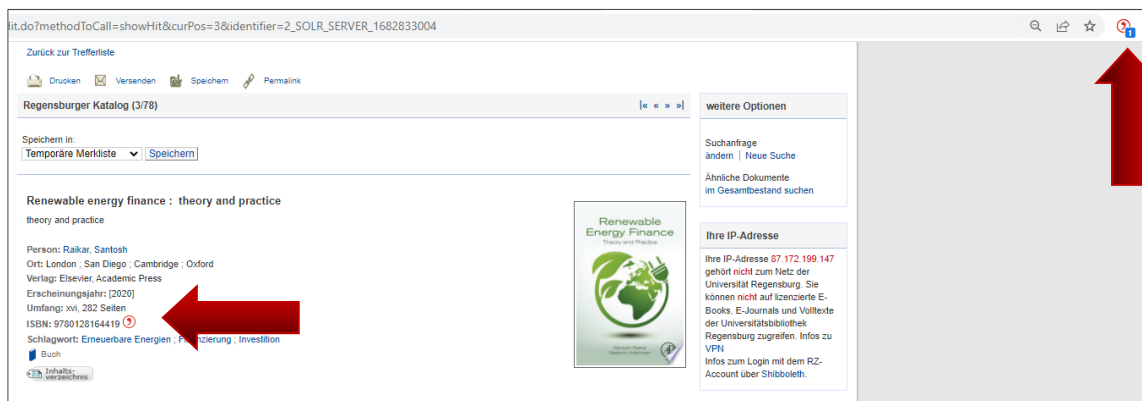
lit.do?methodToCall=showHit&curPos=3&identifier=2_SOLR_SERVER_1682833004

Zurück zur Trefferliste

Drucken Versenden Speichern Permalink

Regensburger Katalog (3/78)

|« « » »|

Speichern in:
Temporäre Merkliste Speichern

Renewable energy finance : theory and practice
theory and practice

Person: Raikar, Santosh
Ort: London ; San Diego ; Cambridge ; Oxford
Verlag: Elsevier, Academic Press
Erscheinungsjahr: [2020]
Umfang: xvi, 282 Seiten
ISBN: 9780128164419
Schlagwort: Erneuerbare Energien ; Finanzierung ; Investition
Buch
Inhaltsverzeichnis

Renewable Energy Finance
Theory and Practice

weitere Optionen

Suchanfrage
ändern | Neue Suche

Ähnliche Dokumente
im Gesamtbestand suchen

Ihre IP-Adresse

Ihre IP-Adresse 87.172.199.147 gehört nicht zum Netz der Universität Regensburg. Sie können nicht auf lizenzierte E-Books, E-Journals und Volltexte der Universitätsbibliothek Regensburg zugreifen. Infos zu VPN
Infos zum Login mit dem RZ-Account über Shibboleth.